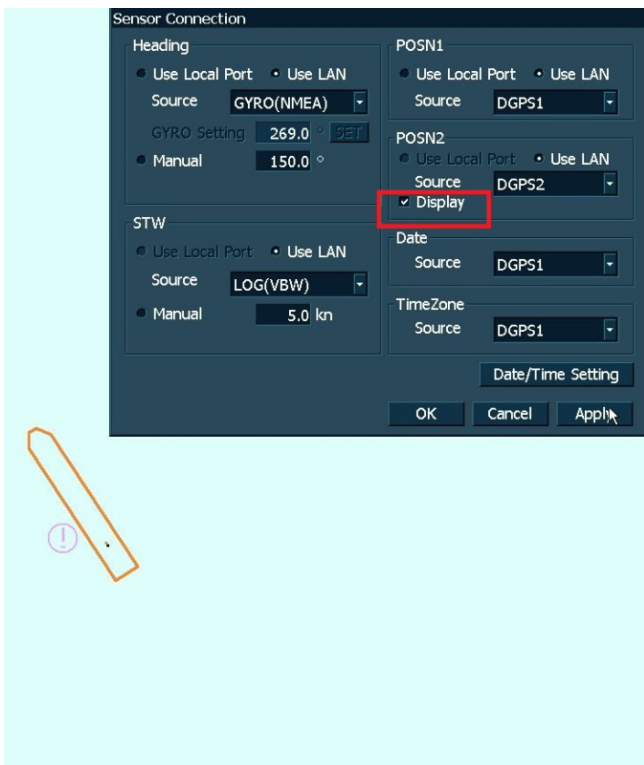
Sensor Connection

Heading
Use Local Port • Use LAN
Source GYRO(NMEA)
GYRO Setting 269.0 ° SET
Manual 150.0 °

STW
Use Local Port • Use LAN
Source LOG(VBW)
Manual 5.0 kn

POSN1
Use Local Port • Use LAN
Source DGPS1

POSN2
Use Local Port • Use LAN
Source DGPS2
✓ Display

Date
Source DGPS1

TimeZone
Source DGPS1

Date/Time Setting

OK Cancel Apply

!